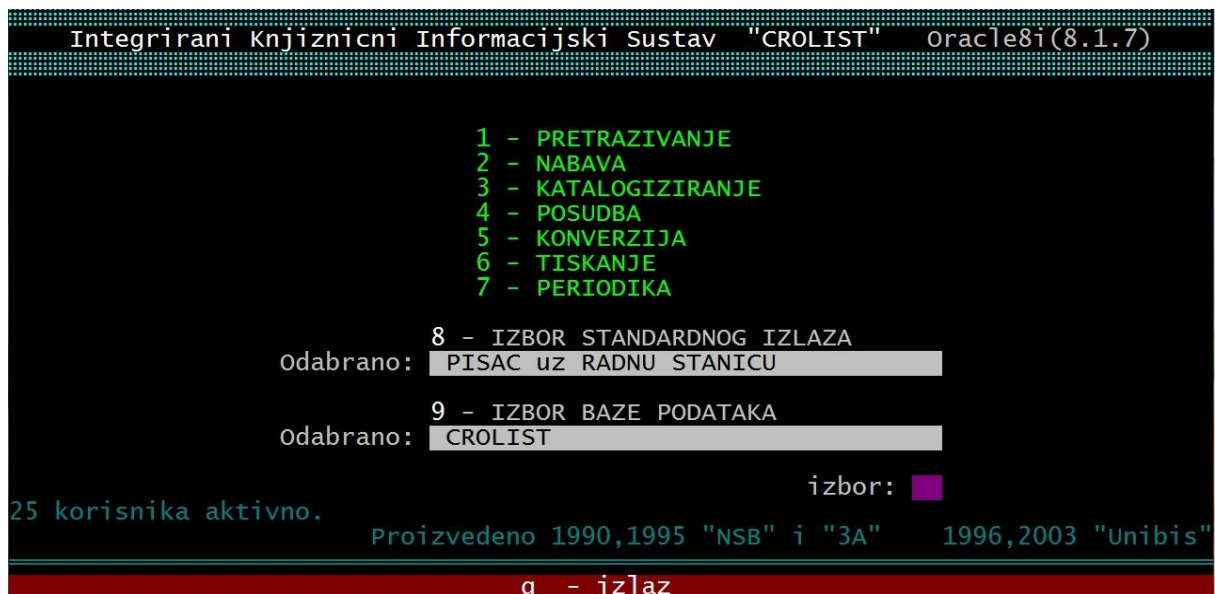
Integrirani Knjiznicni Informacijski Sustav "CROLIST" Oracle8i(8.1.7)

1 - PRETRAZIVANJE
2 - NABAVA
3 - KATALOGIZIRANJE
4 - POSUDBA
5 - KONVERZIJA
6 - TISKANJE
7 - PERIODIKA

8 - IZBOR STANDARDNOG IZLAZA
Odabrano: PISAC uz RADNU STANICU

9 - IZBOR BAZE PODATAKA
Odabrano: CROLIST

izbor:

25 korisnika aktivno.

Proizvedeno 1990,1995 "NSB" i "3A" 1996,2003 "Unibis"

q - izlaz